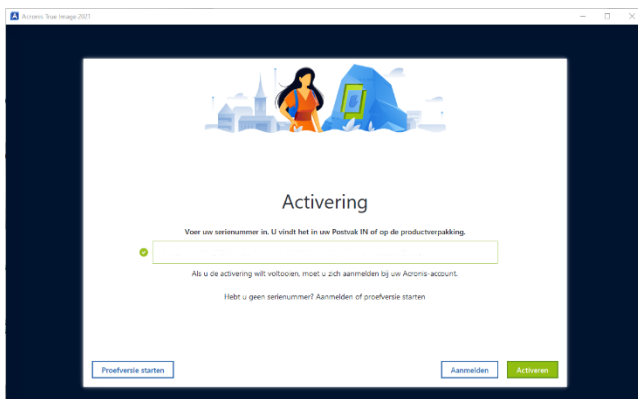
Acronis True Image 2021

Activering

Voer uw serienummer in. U vindt het in uw Postvak IN of op de productverpakking.

Als u de activering wilt voltooien, moet u zich aanmelden bij uw Acronis-account.

Hebt u geen serienummer? Aanmelden of proefversie starten

Proefversie starten

Aanmelden

Activeren